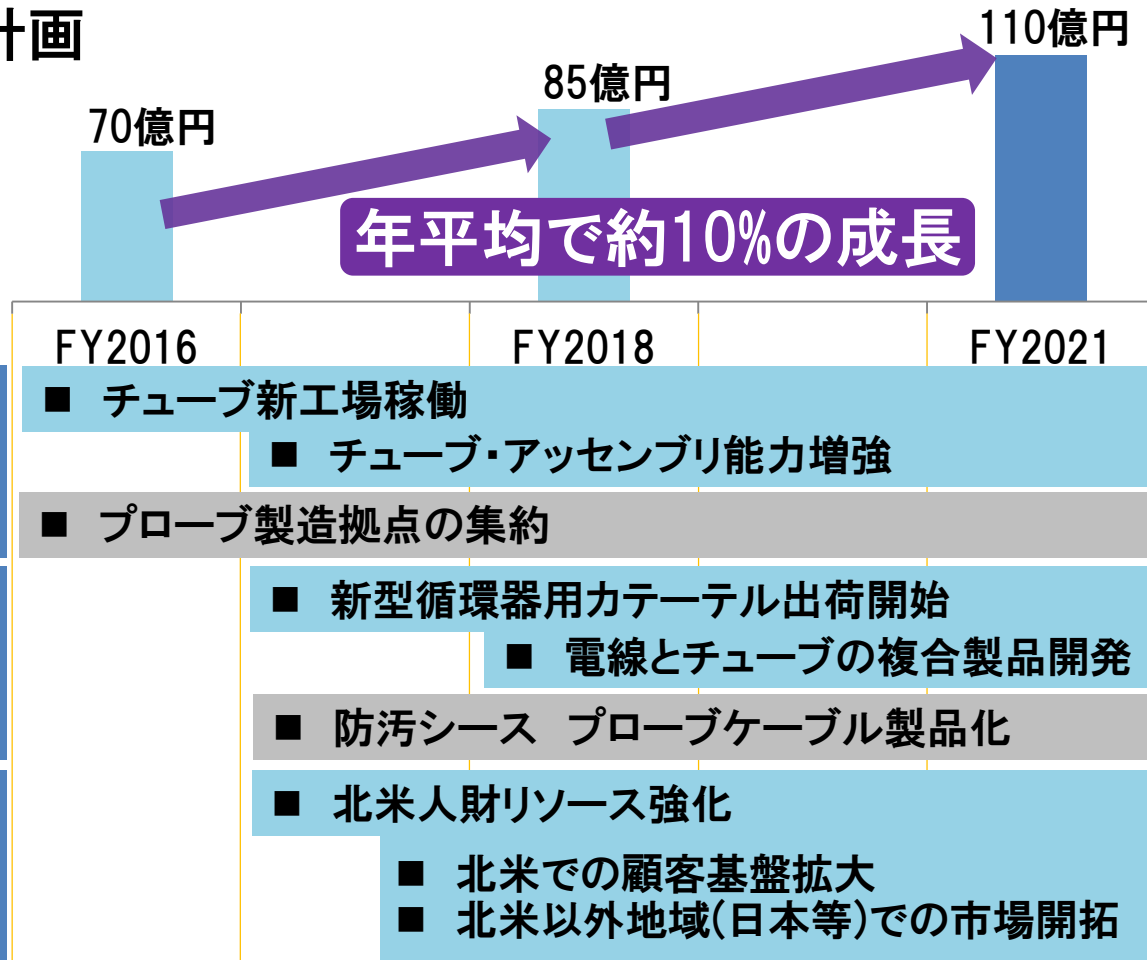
計画

70億円

85億円

110億円

年平均で約10%の成長

FY2016

FY2018

FY2021

■ チューブ新工場稼働

■ チューブ･アッセンブリ能力増強

■ プローブ製造拠点の集約

■ 新型循環器用カテーテル出荷開始

■ 電線とチューブの複合製品開発

■ 防汚シース プローブケーブル製品化

■ 北米人財リソース強化

■ 北米での顧客基盤拡大
■ 北米以外地域(日本等)での市場開拓